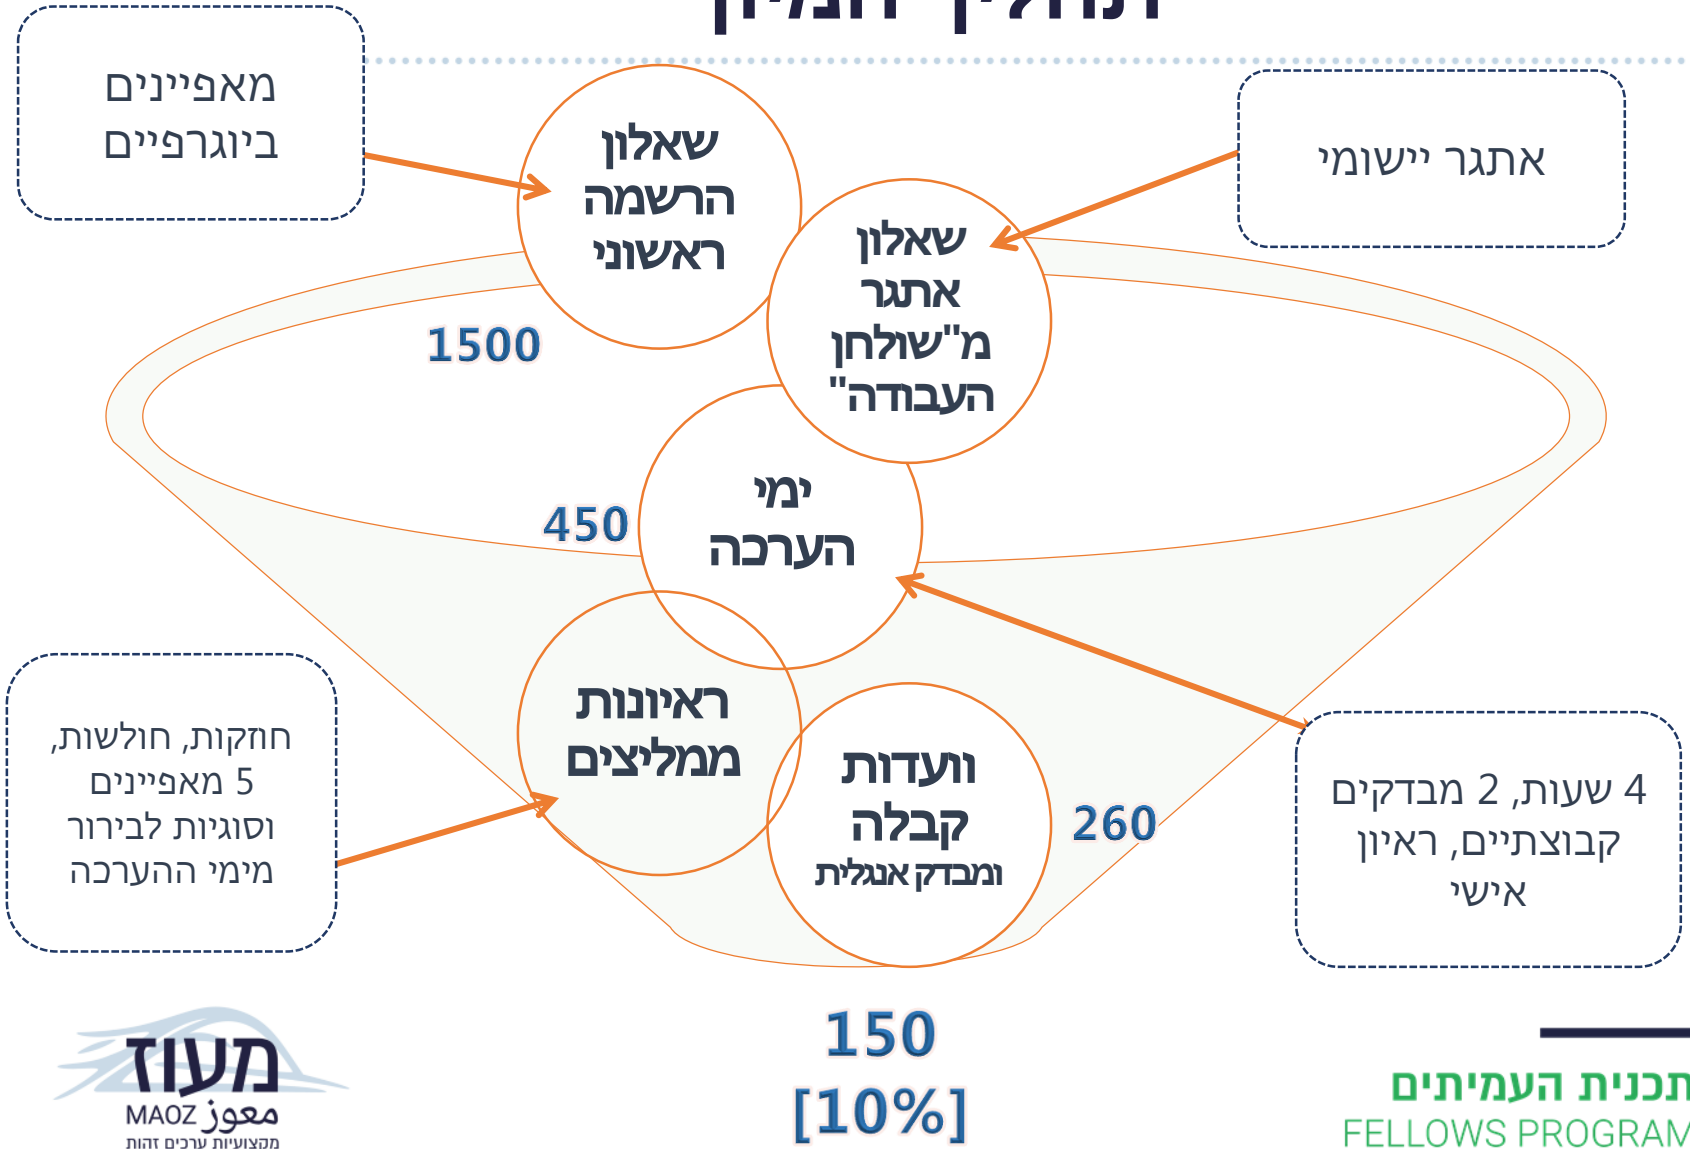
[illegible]

מאפיינים ביוגרפיים

שאלון הרשמה ראשוני

אתגר יישומי

שאלון אתגר מ"שולחן העבודה"

1500

450

ימי הערכה

ראיונות ממליצים

חוזקות, חולשות, 5 מאפיינים וסוגיות לבירור מימי ההערכה

ועדות קבלה ומבדק אנגלית

260

4 שעות, 2 מבדקים קבוצתיים, ראיון אישי

150
[10%]

מעוז
MAOZ معوز
מקצועיות ערכים זהות

תכנית העמיתים
FELLOWS PROGRAM